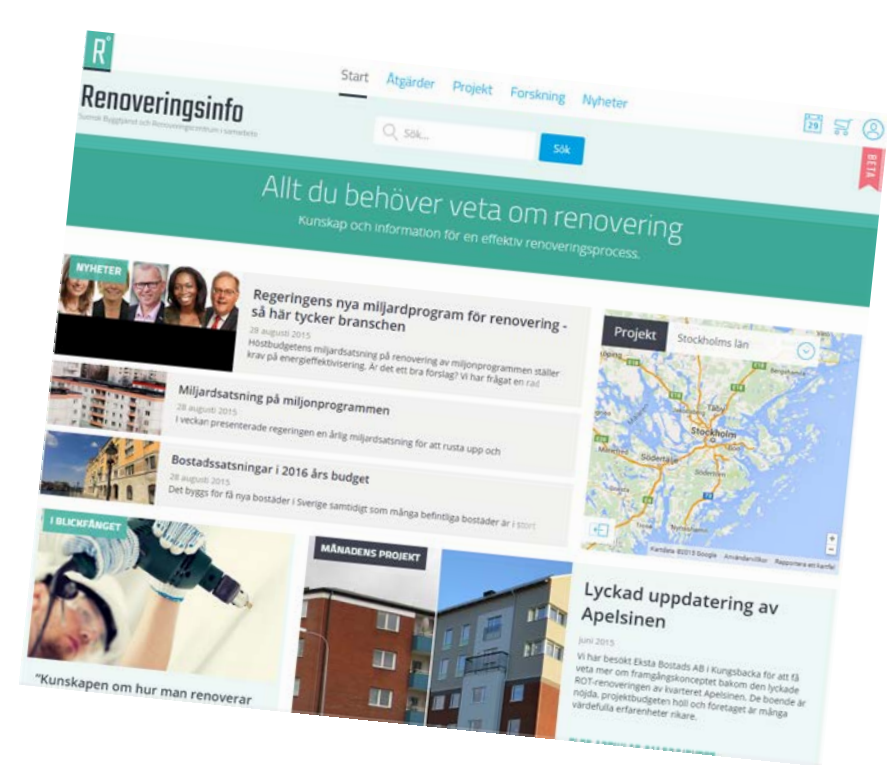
R

Renoveringsinfo

Sveriges Byggindustrier och Renoveringscentrum i samarbete

Start Åtgärder Projekt Forskning Nyheter

Sök...

Sök

29

BETA

Allt du behöver veta om renovering

Kunskap och information för en effektiv renoveringsprocess.

NYHETER

Regeringens nya miljardprogram för renovering - så här tycker branschen

28 augusti 2015

Höstbudgetens miljardsatsning på renovering av miljonprogrammen ställer krav på energieffektivisering. Är det ett bra förslag? Vi har frågat en rad

Miljardsatsning på miljonprogrammen

28 augusti 2015

I veckan presenterade regeringen en årlig miljardsatsning för att rusta upp och

Bostadssatsningar i 2016 års budget

28 augusti 2015

Det byggs för få nya bostäder i Sverige samtidigt som många befintliga bostäder är i stort

Projekt

Stockholms län

Stockholm

Södertälje

Kartdata ©2015 Google Användarvillkor Rapportera ett kartfel

I BLICKFÅNGET

"Kunskapen om hur man renoverar

MÅNADENS PROJEKT

Lyckad uppdatering av Apelsinen

Juni 2015

Vi har besökt Eksta Bostads AB i Kungsbacka för att få veta mer om framgångskonceptet bakom den lyckade ROT-renoveringen av kvarteret Apelsinen. De boende är nöjda, projektbudgeten höll och företaget är många värdefulla erfarenheter rikare.

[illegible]